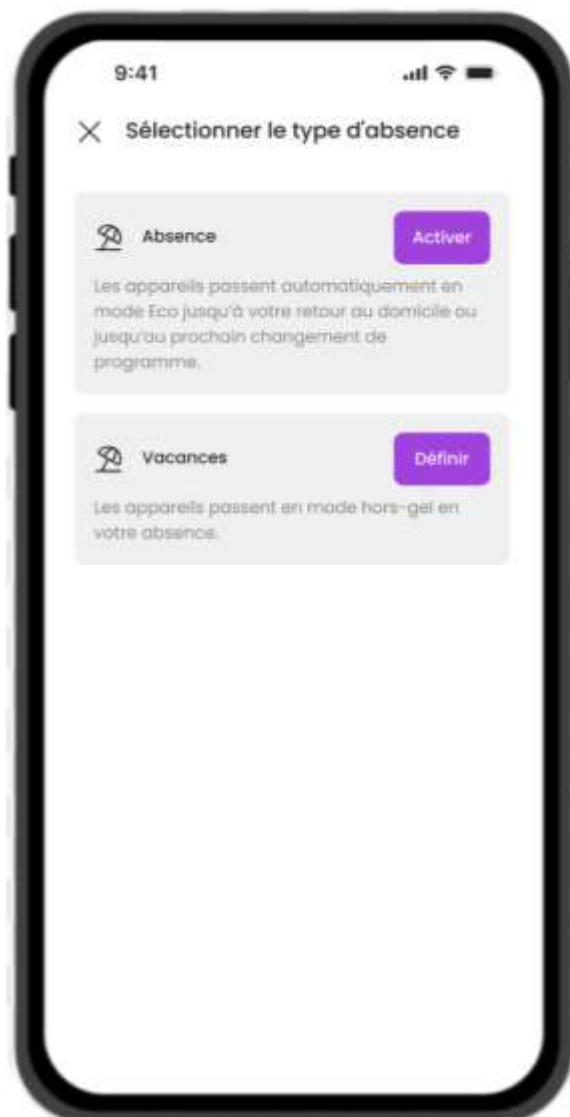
9:41

Sélectionner le type d'absence

Absence

Activer

Les appareils passent automatiquement en mode Eco jusqu'à votre retour au domicile ou jusqu'au prochain changement de programme.

Vacances

Définir

Les appareils passent en mode hors-gel en votre absence.